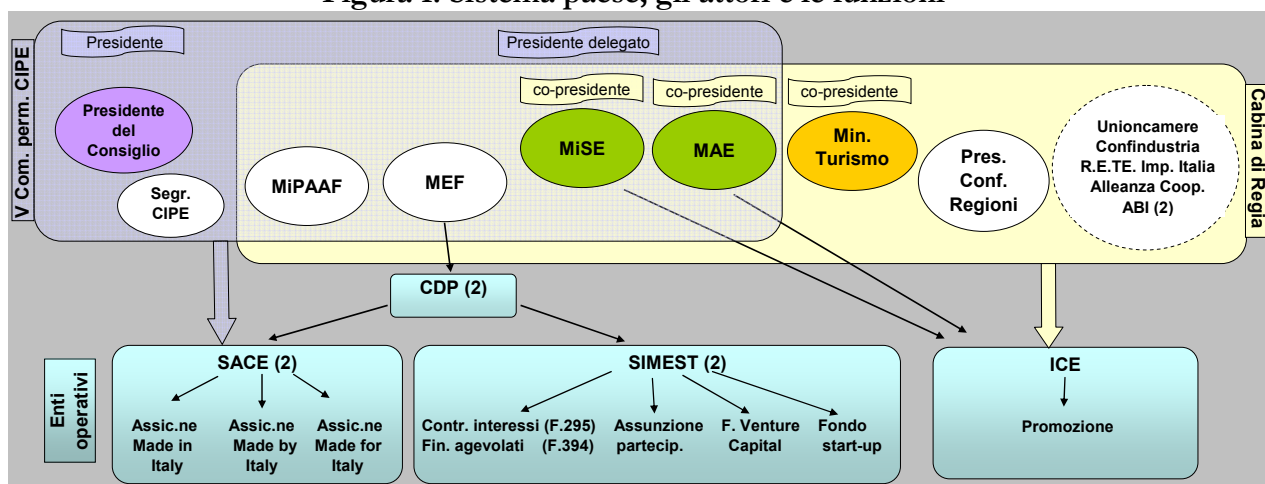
Figura 1. Sistema paese, gli attori e le funzioni

V Com. perm. CIPE

Presidente

Presidente delegato

co-presidente

co-presidente

co-presidente

Cabina di Regia

Presidente del Consiglio

Segr. CIPE

MiPAAF

MEF

MiSE

MAE

Min. Turismo

Pres. Conf. Regioni

Unioncamere Confindustria R.E.TE. Imp. Italia Alleanza Coop. ABI (2)

CDP (2)

Enti operativi

SACE (2)

Assic.ne Made in Italy

Assic.ne Made by Italy

Assic.ne Made for Italy

SIMEST (2)

Contr. interessi (F.295) Fin. agevolati (F.394)

Assunzione partecip.

F. Venture Capital

Fondo start-up

ICE

Promozione